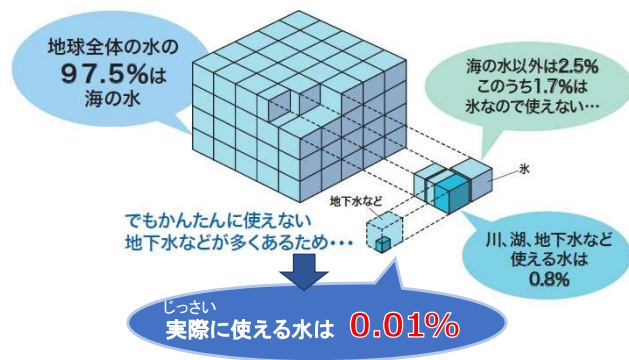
地球全体の水の
97.5%は
海の水

海の水以外は2.5%
このうち1.7%は
氷なので使えない…

氷

地下水など

でもかんたんに使えない
地下水などが多くあるため・・・

川､湖､地下水など
使える水は
0.8%

じっさい
実際に使える水は 0.01%